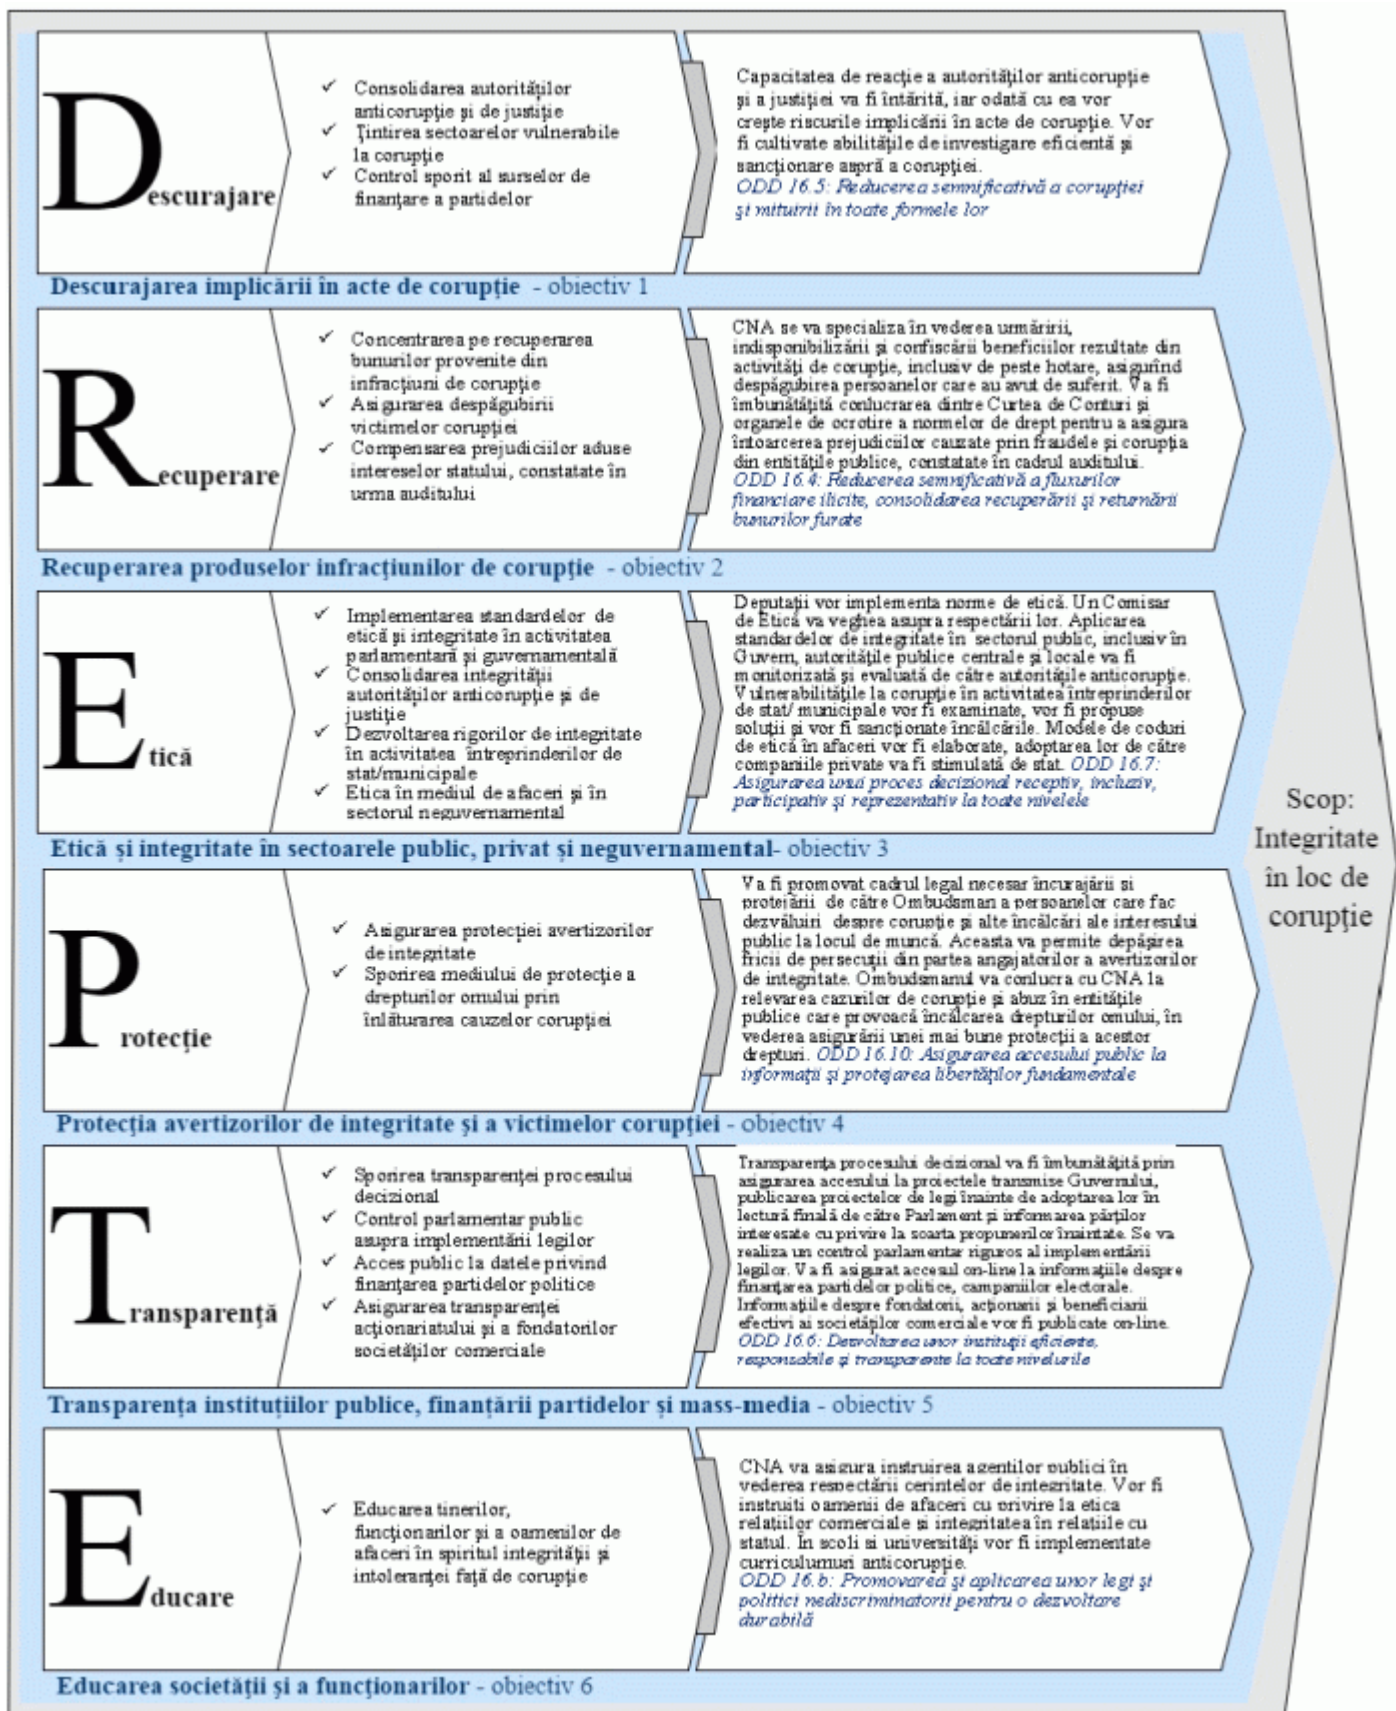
Descurajare

✓ Consolidarea autorităților anticorupție și de justiție
✓ Țintirea sectoarelor vulnerabile la corupție
✓ Control sporit al surselor de finanțare a partidelor

Capacitatea de reacție a autorităților anticorupție și a justiției va fi întărită, iar odată cu ea vor crește riscurile implicării în acte de corupție. Vor fi cultivate abilitățile de investigare eficientă și sancționare aspră a corupției.
ODD 16.5: Reducerea semnificativă a corupției și mituirii în toate formele lor

Descurajarea implicării în acte de corupție - obiectiv 1

Recuperare

✓ Concentrarea pe recuperarea bunurilor provenite din infracțiuni de corupție
✓ Asigurarea despăgubirii victimelor corupției
✓ Compensarea prejudiciilor aduse intereselor statului, constatate în urma auditului

CNA se va specializa în vederea urmăririi, indisponibilizării și confiscării beneficiilor rezultate din activități de corupție, inclusiv de peste hotare, asigurînd despăgubirea persoanelor care au avut de suferit. Va fi îmbunătățită conlucrarea dintre Curtea de Conturi și organele de ocrotire a normelor de drept pentru a asigura întoarcerea prejudiciilor cauzate prin fraudele și corupția din entitățile publice, constatate în cadrul auditului.
ODD 16.4: Reducerea semnificativă a fluxurilor financiare ilicite, consolidarea recuperării și returnării bunurilor furate

Recuperarea produselor infracțiunilor de corupție - obiectiv 2

Etică

✓ Implementarea standardelor de etică și integritate în activitatea parlamentară și guvernamentală
✓ Consolidarea integrității autorităților anticorupție și de justiție
✓ Dezvoltarea rigorilor de integritate în activitatea întreprinderilor de stat/municipale
✓ Etica în mediul de afaceri și în sectorul neguvernamental

Deputații vor implementa norme de etică. Un Comisar de Etică va veghea asupra respectării lor. Aplicarea standardelor de integritate în sectorul public, inclusiv în Guvern, autoritățile publice centrale și locale va fi monitorizată și evaluată de către autoritățile anticorupție. Vulnerabilitățile la corupție în activitatea întreprinderilor de stat/ municipale vor fi examinate, vor fi propuse soluții și vor fi sancționate încălcările. Modele de coduri de etică în afaceri vor fi elaborate, adoptarea lor de către companiile private va fi stimulată de stat. ODD 16.7: Asigurarea unui proces decizional receptiv, inclusiv, participativ și reprezentativ la toate nivelele

Etică și integritate în sectoarele public, privat și neguvernamental- obiectiv 3

Protecție

✓ Asigurarea protecției avertizorilor de integritate
✓ Sporirea mediului de protecție a drepturilor omului prin înlăturarea cauzelor corupției

Va fi promovat cadrul legal necesar încurajării și protejării de către Ombudsman a persoanelor care fac dezvăluiri despre corupție și alte încălcări ale interesului public la locul de muncă. Aceasta va permite depășirea fricii de persecuții din partea angajatorilor a avertizorilor de integritate. Ombudsmanul va conlucra cu CNA la relevarea cazurilor de corupție și abuz în entitățile publice care provoacă încălcarea drepturilor omului, în vederea asigurării unei mai bune protecții a acestor drepturi. ODD 16.10: Asigurarea accesului public la informații și protejarea libertăților fundamentale

Protecția avertizorilor de integritate și a victimelor corupției - obiectiv 4

Transparență

✓ Sporirea transparenței procesului decizional
✓ Control parlamentar public asupra implementării legilor
✓ Acces public la datele privind finanțarea partidelor politice
✓ Asigurarea transparenței acționariatului și a fondatorilor societăților comerciale

Transparența procesului decizional va fi îmbunătățită prin asigurarea accesului la proiectele transmise Guvernului, publicarea proiectelor de legi înainte de adoptarea lor în lectură finală de către Parlament și informarea părților interesate cu privire la soarta propunerilor înaintate. Se va realiza un control parlamentar riguros al implementării legilor. Va fi asigurat accesul on-line la informațiile despre finanțarea partidelor politice, campaniilor electorale. Informațiile despre fondatorii, acționarii și beneficiarii efectivi ai societăților comerciale vor fi publicate on-line.
ODD 16.6: Dezvoltarea unor instituții eficiente, responsabile și transparente la toate nivelurile

Transparența instituțiilor publice, finanțării partidelor și mass-media - obiectiv 5

Educare

✓ Educarea tinerilor, funcționarilor și a oamenilor de afaceri în spiritul integrității și intoleranței față de corupție

CNA va asigura instruirea agenților publici în vederea respectării cerințelor de integritate. Vor fi instruiți oamenii de afaceri cu privire la etica relațiilor comerciale și integritatea în relațiile cu statul. În școli și universități vor fi implementate curriculumuri anticorupție.
ODD 16.b: Promovarea și aplicarea unor legi și politici nediscriminatorii pentru o dezvoltare durabilă

Educarea societății și a funcționarilor - obiectiv 6

Scop: Integritate în loc de corupție